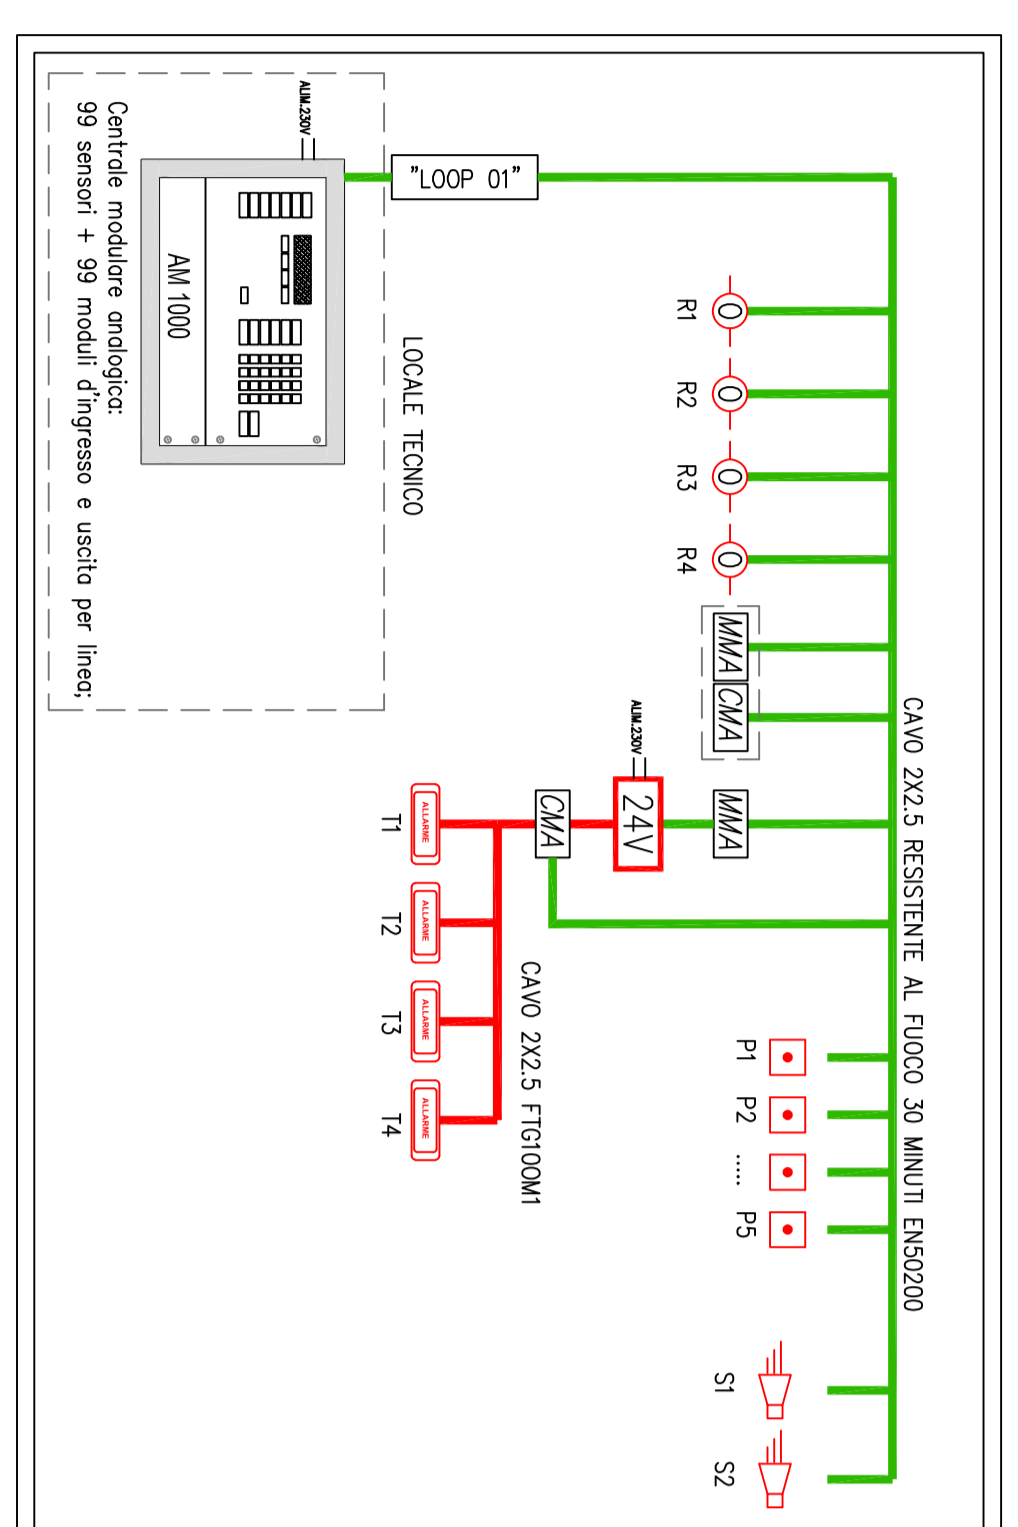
Centrale modulare analogica:
99 sensori + 99 moduli d'ingresso e uscita per linea;

ALIM.230V

AM 1000

LOCALE TECNICO

"LOOP 01"

R1
R2
R3
R4

MMA
CMA

ALIM.230V
24V
MMA
CMA

CAVO 2X2.5 RESISTENTE AL FUOCO 30 MINUTI EN50200

ALLARME
ALLARME
ALLARME
ALLARME

T1
T2
T3
T4

CAVO 2X2.5 FTG100M1

P1
P2
.....
P5

S1
S2